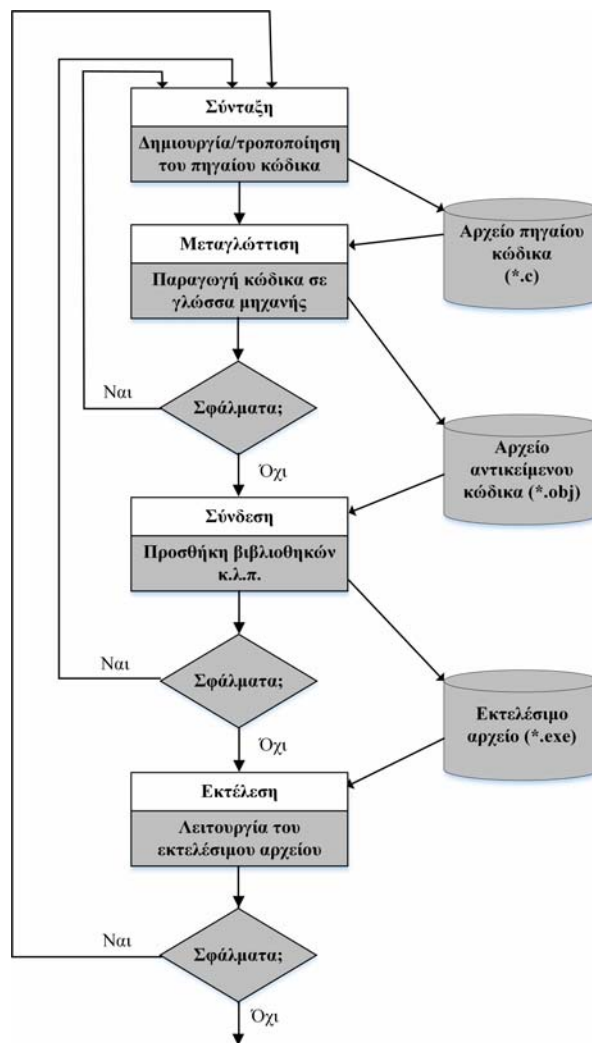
Σύνταξη

Δημιουργία/τροποποίηση του πηγαίου κώδικα

Αρχείο πηγαίου κώδικα (*.c)

Μεταγλώττιση

Παραγωγή κώδικα σε γλώσσα μηχανής

Ναι

Σφάλματα;

Όχι

Αρχείο αντικείμενου κώδικα (*.obj)

Σύνδεση

Προσθήκη βιβλιοθηκών κ.λ.π.

Ναι

Σφάλματα;

Όχι

Εκτελέσιμο αρχείο (*.exe)

Εκτέλεση

Λειτουργία του εκτελέσιμου αρχείου

Ναι

Σφάλματα;

Όχι